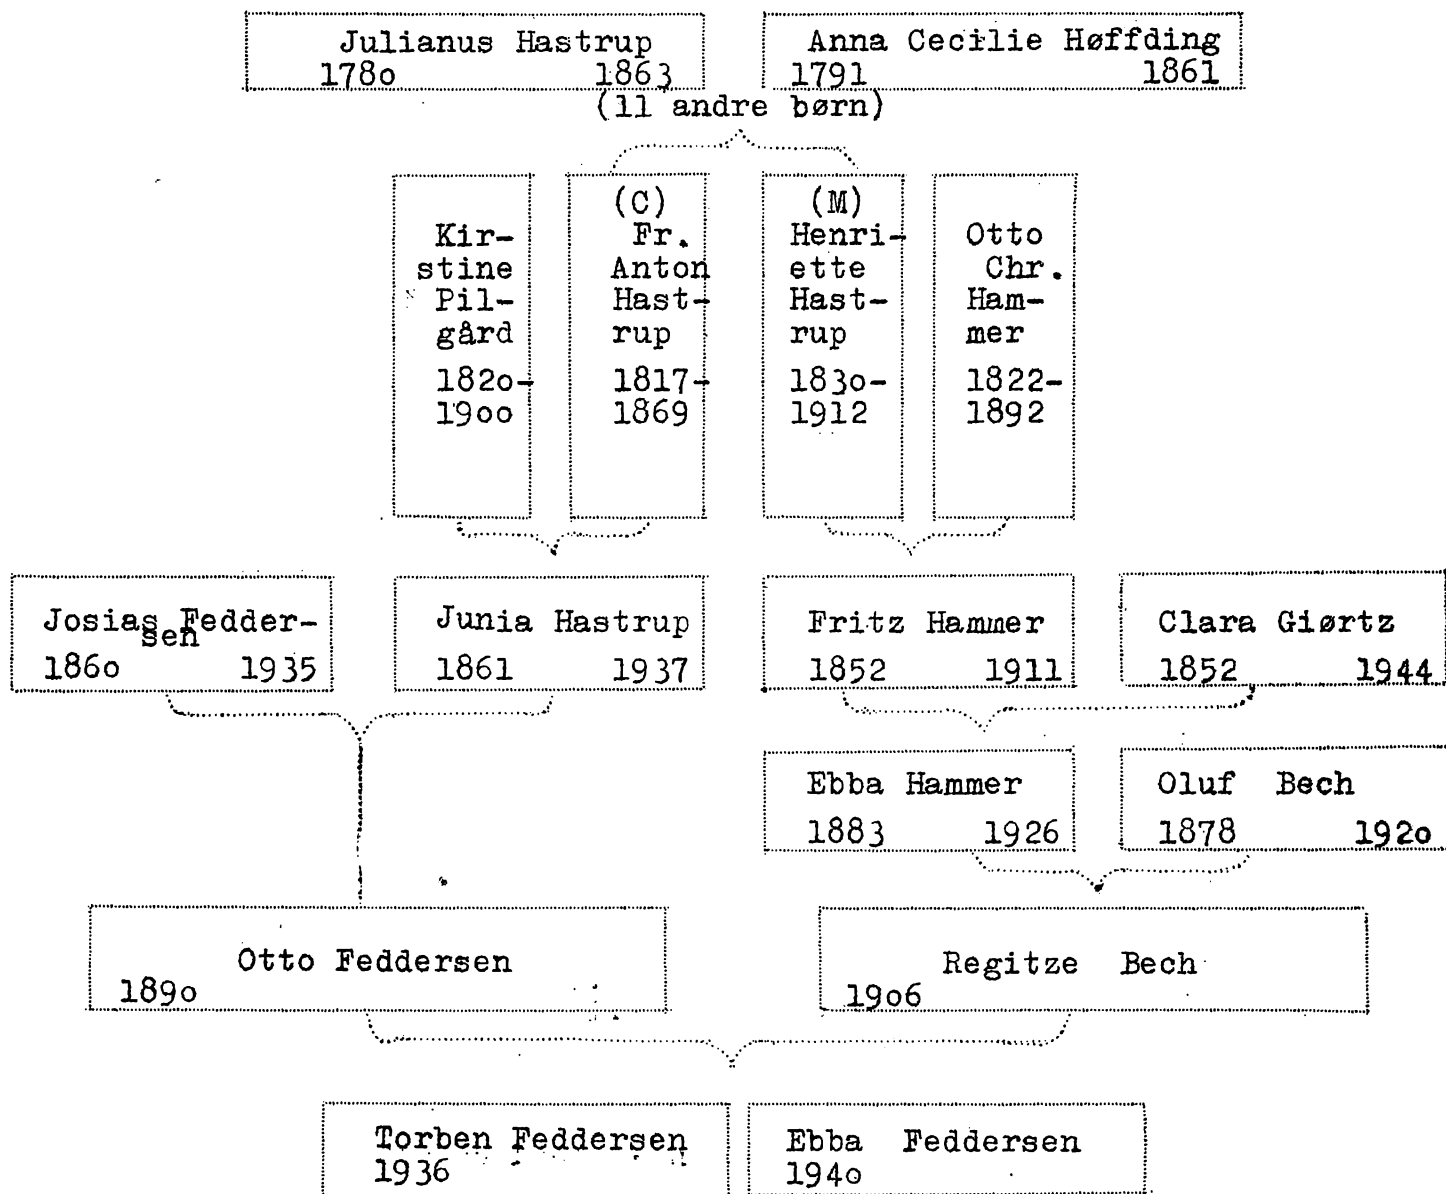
Julianus Hastrup
178o 1863

Anna Cecilie Høffding
1791 1861

(11 andre børn)

Kirstine Pilgård
182o-19oo

(C)
Fr. Anton Hastrup
1817-1869

(M)
Henriette Hastrup
183o-1912

Otto Chr. Hammer
1822-1892

Josias Feddersen
186o 1935

Junia Hastrup
1861 1937

Fritz Hammer
1852 1911

Clara Giørtz
1852 1944

Ebba Hammer
1883 1926

Oluf Bech
1878 192o

Otto Feddersen
189o

Regitze Bech
19o6

Torben Feddersen
1936

Ebba Feddersen
194o